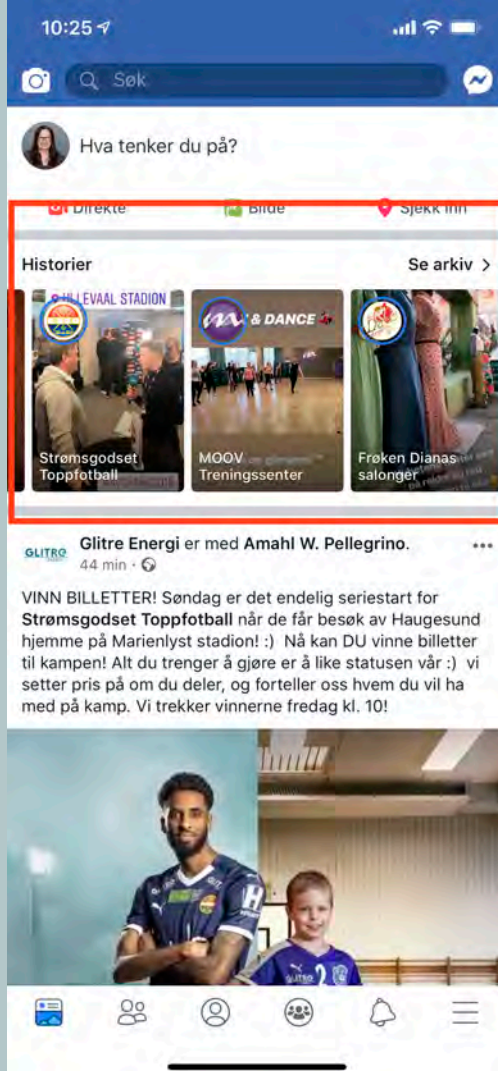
10:25

Søk

Hva tenker du på?

Direkte Bilde Sjekk inn

Historier

Se arkiv >

MARIENLYST STADION

Strømsgodset Toppfotball

& DANCE

MOOV Treningssenter

Frøken Dianas salonger

GLITRE

Glitre Energi er med Amahl W. Pellegrino.
44 min ·

VINN BILLETTER! Søndag er det endelig seriestart for **Strømsgodset Toppfotball** når de får besøk av Haugesund hjemme på Marienlyst stadion! :) Nå kan DU vinne billetter til kampen! Alt du trenger å gjøre er å like statusen vår :) vi setter pris på om du deler, og forteller oss hvem du vil ha med på kamp. Vi trekker vinnerne fredag kl. 10!